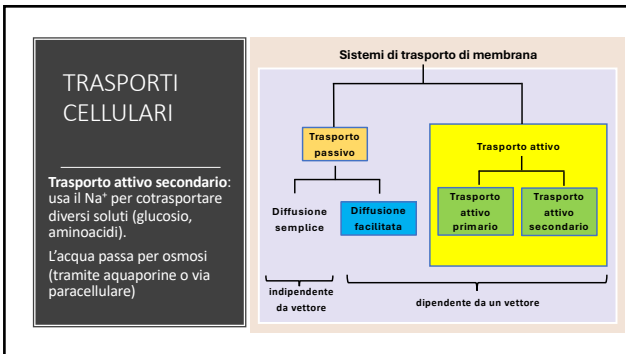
TRASPORTI CELLULARI

**Trasporto attivo secondario**: usa il Na⁺ per cotrasportare diversi soluti (glucosio, aminoacidi).

L'acqua passa per osmosi (tramite aquaporine o via paracellulare)

Sistemi di trasporto di membrana

Trasporto passivo

Trasporto attivo

Diffusione semplice

Diffusione facilitata

Trasporto attivo primario

Trasporto attivo secondario

indipendente da vettore

dipendente da un vettore